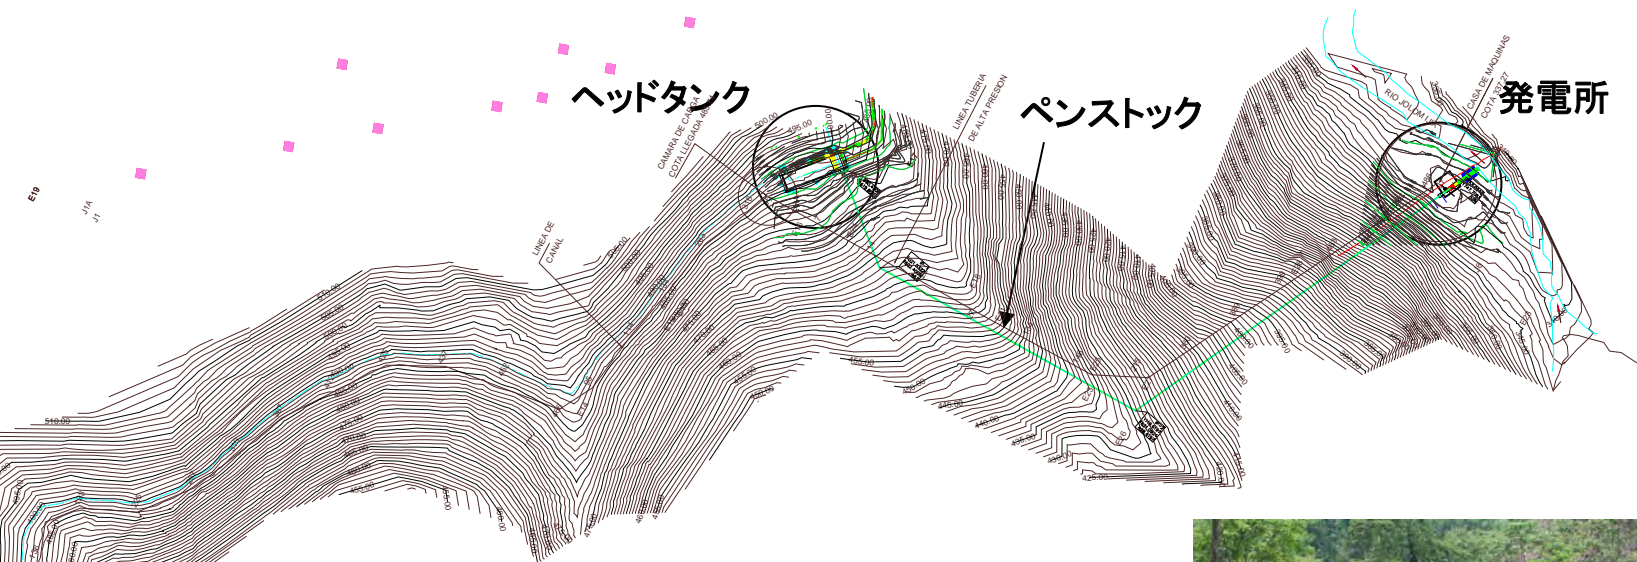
ヘッドタンク

ペンストック

発電所

E19

J1A

J1

LINEA DE CANAL

CAMARA DE CARGA COTA LLEGADA 49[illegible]

LINEA TUBERIA DE ALTA PRESION

CASA DE MAQUINAS COTA 3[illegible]

RIO JOLOM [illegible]

500.00

495.00

510.00

455.00

445.00

440.00

435.00

430.00

425.00